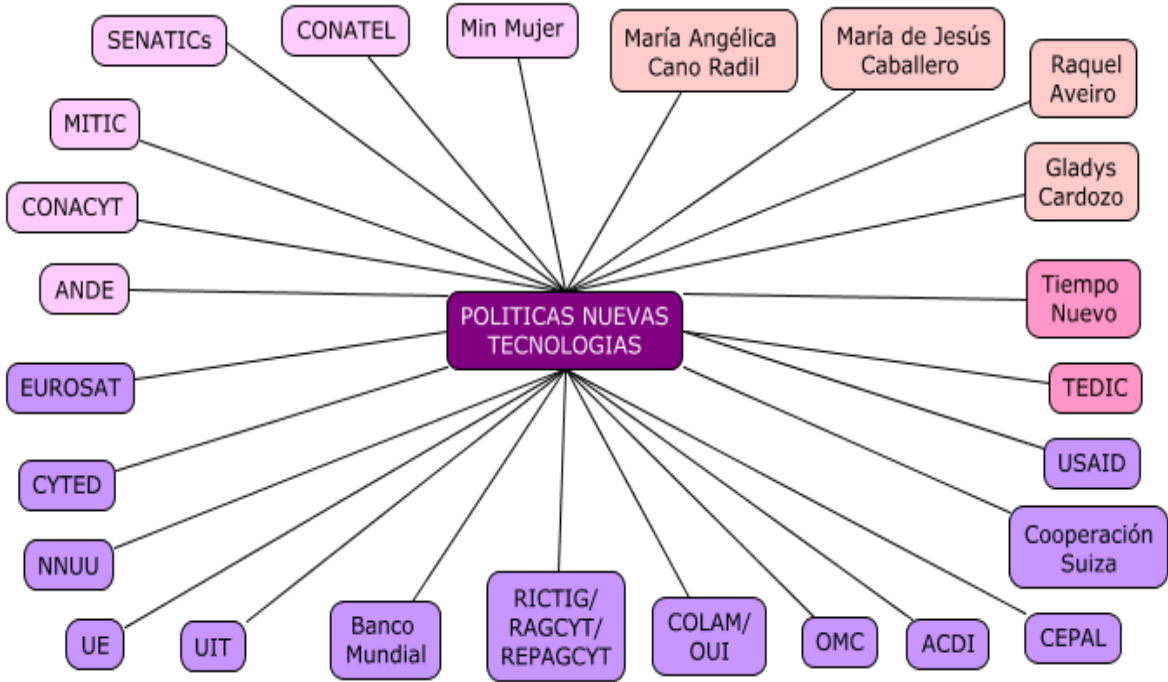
POLITICAS NUEVAS TECNOLOGIAS

SENATICs

CONATEL

Min Mujer

María Angélica Cano Radil

María de Jesús Caballero

Raquel Aveiro

Gladys Cardozo

MITIC

CONACYT

ANDE

Tiempo Nuevo

EUROSAT

TEDIC

USAID

CYTED

Cooperación Suiza

NNUU

UE

UIT

Banco Mundial

RICTIG/ RAGCYT/ REPAGCYT

COLAM/ OUI

OMC

ACDI

CEPAL